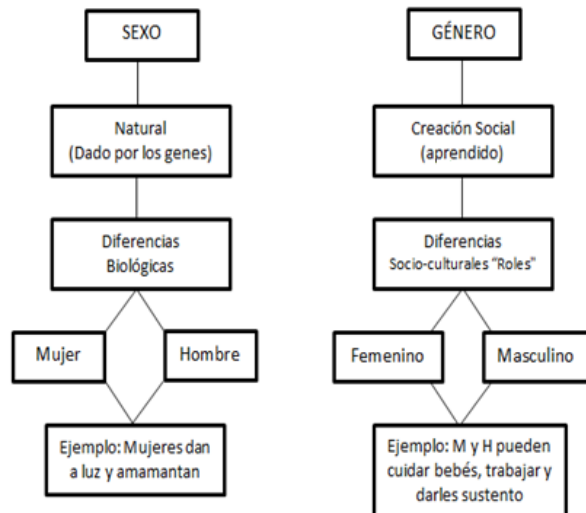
SEXO

Natural
(Dado por los genes)

Diferencias
Biológicas

Mujer

Hombre

Ejemplo: Mujeres dan a luz y amamantan

GÉNERO

Creación Social
(aprendido)

Diferencias
Socio-culturales "Roles"

Femenino

Masculino

Ejemplo: M y H pueden cuidar bebés, trabajar y darles sustento